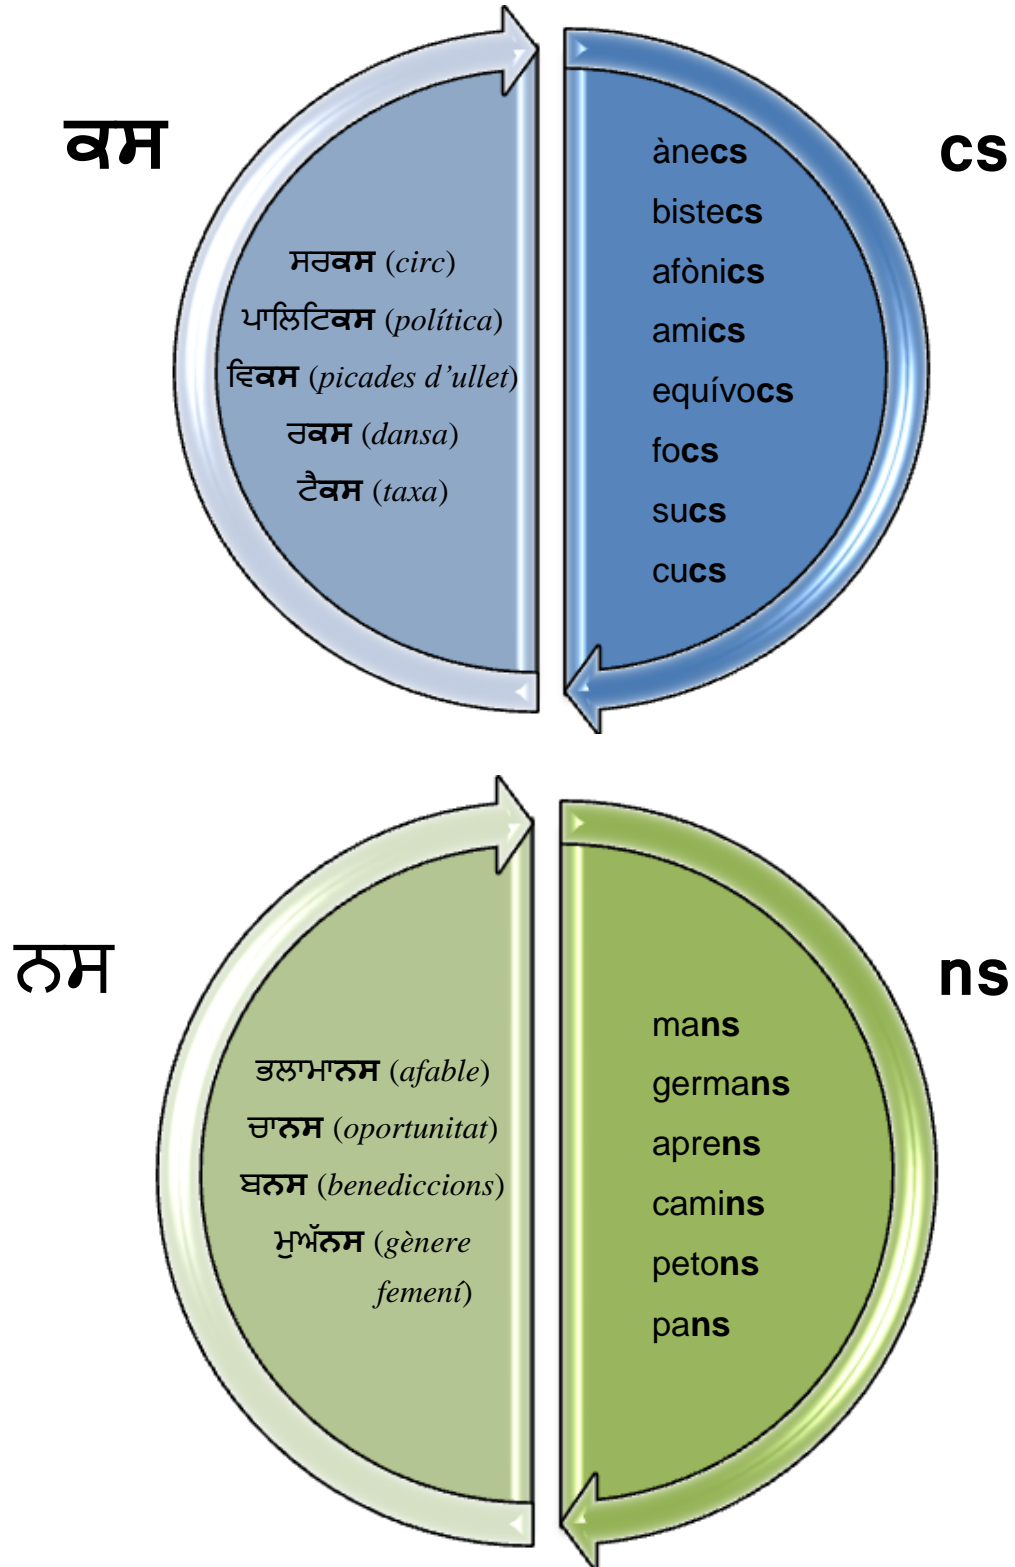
ਕਸ

ਸਰਕਸ (circ)
ਪਾਲਿਟਿਕਸ (política)
ਵਿਕਸ (picades d'ullet)
ਰਕਸ (dansa)
ਟੈਕਸ (taxa)

cs

ànecs
bistecs
afònics
amics
equívocs
focs
sucs
cucs

ਨਸ

ਭਲਾਮਾਨਸ (afable)
ਚਾਨਸ (oportunitat)
ਬਨਸ (benediccions)
ਮੁਅੱਨਸ (gènere femení)

ns

mans
germans
aprens
camins
petons
pans